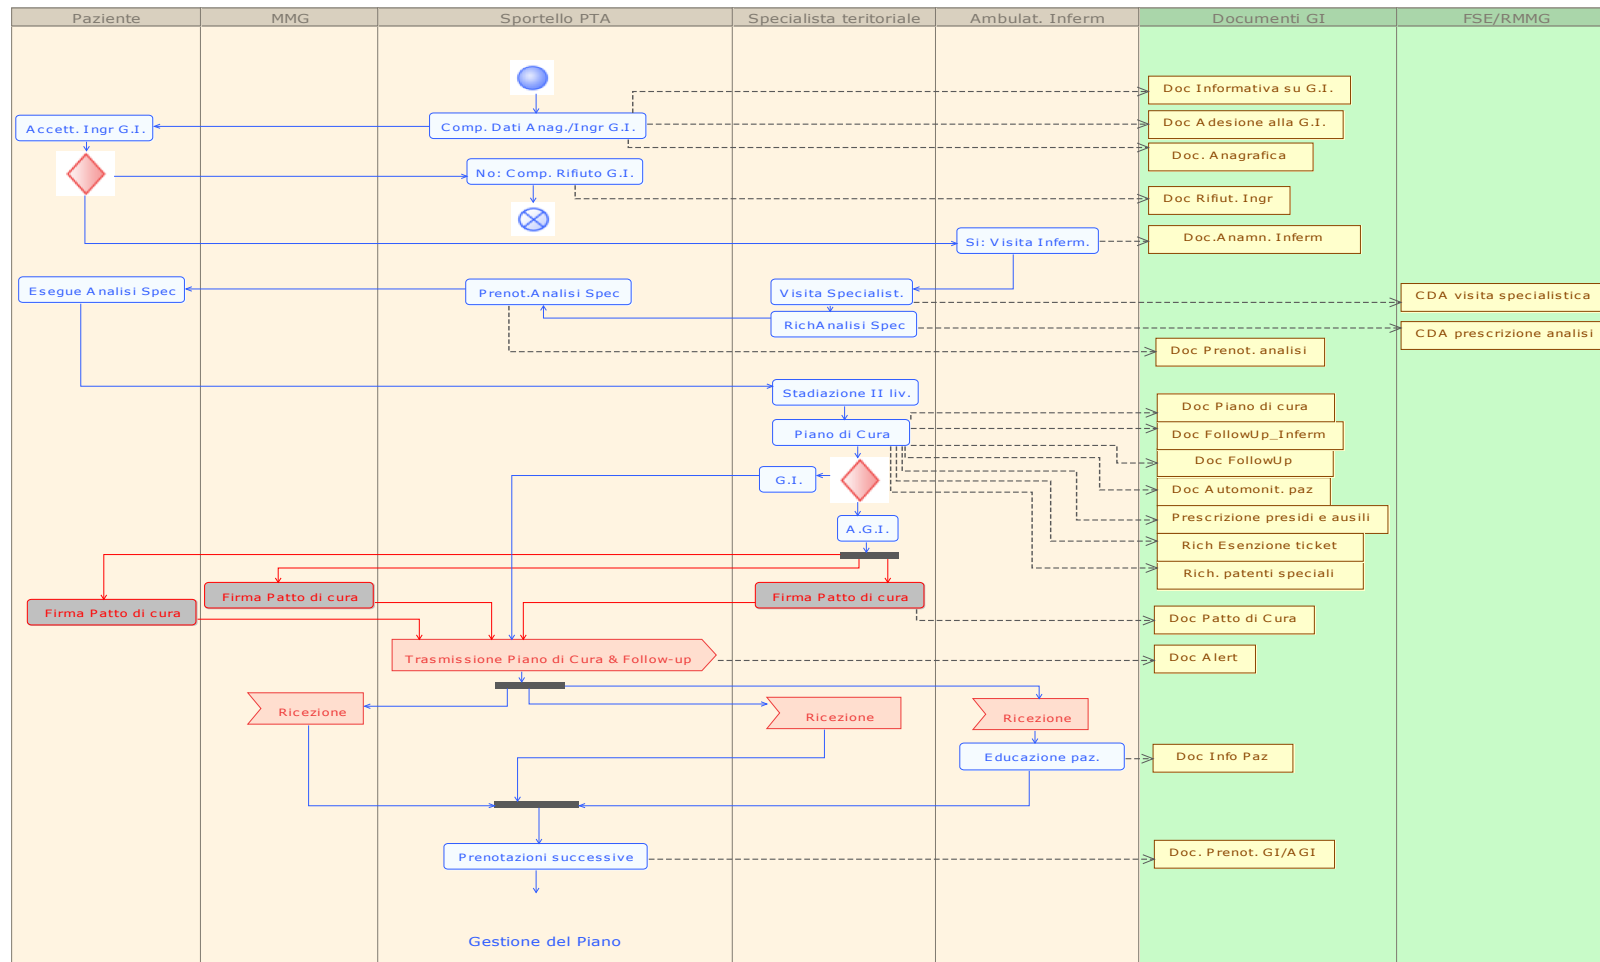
Paziente

MMG

Sportello PTA

Specialista teritoriale

Ambulat. Inferm

Documenti GI

FSE/RMMG

Comp. Dati Anag./Ingr G.I.

Accett. Ingr G.I.

No: Comp. Rifiuto G.I.

Si: Visita Inferm.

Doc Informativa su G.I.

Doc Adesione alla G.I.

Doc. Anagrafica

Doc Rifiut. Ingr

Doc.Anamn. Inferm

Esegue Analisi Spec

Prenot.Analisi Spec

Visita Specialist.

RichAnalisi Spec

CDA visita specialistica

CDA prescrizione analisi

Doc Prenot. analisi

Stadiazione II liv.

Piano di Cura

G.I.

A.G.I.

Doc Piano di cura

Doc FollowUp_Inferm

Doc FollowUp

Doc Automonit. paz

Prescrizione presidi e ausili

Rich Esenzione ticket

Rich. patenti speciali

Firma Patto di cura

Firma Patto di cura

Firma Patto di cura

Doc Patto di Cura

Trasmissione Piano di Cura & Follow-up

Doc Alert

Ricezione

Ricezione

Ricezione

Educazione paz.

Doc Info Paz

Prenotazioni successive

Doc. Prenot. GI/AGI

Gestione del Piano